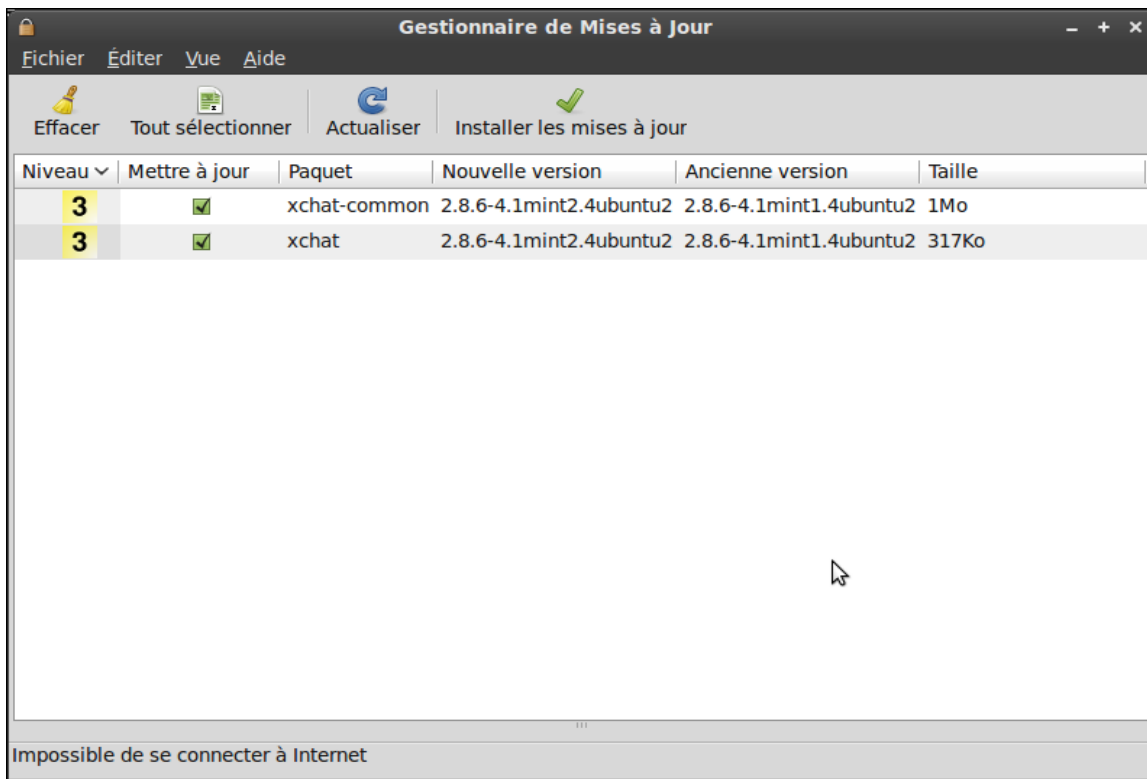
Gestionnaire de Mises à Jour

Fichier Éditer Vue Aide

Effacer Tout sélectionner Actualiser Installer les mises à jour

| Niveau | Mettre à jour | Paquet | Nouvelle version | Ancienne version | Taille |
|---|---|---|---|---|---|
| 3 | ☑ | xchat-common | 2.8.6-4.1mint2.4ubuntu2 | 2.8.6-4.1mint1.4ubuntu2 | 1Mo |
| 3 | ☑ | xchat | 2.8.6-4.1mint2.4ubuntu2 | 2.8.6-4.1mint1.4ubuntu2 | 317Ko |

Impossible de se connecter à Internet